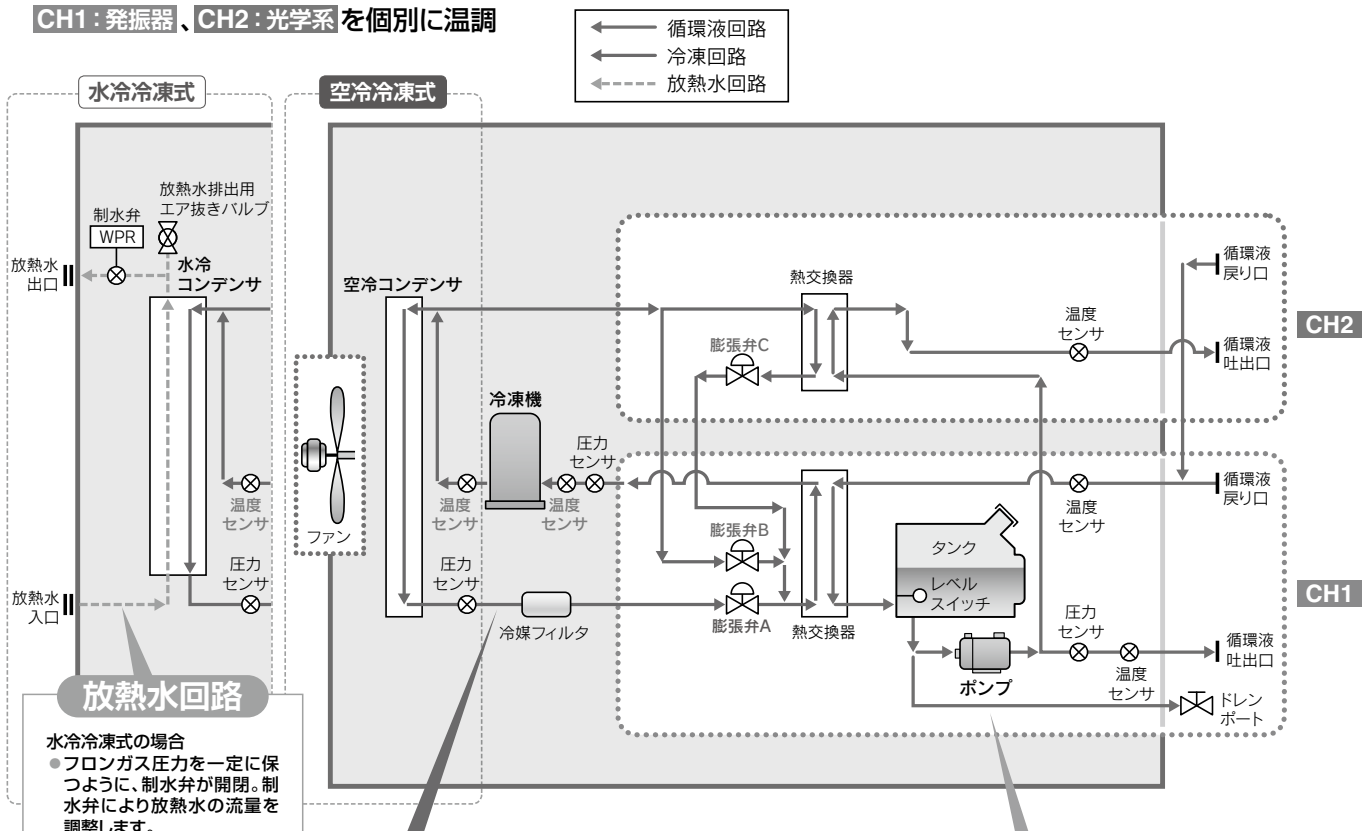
CH1：発振器、CH2：光学系を個別に温調

循環液回路
冷凍回路
放熱水回路

水冷冷凍式

空冷冷凍式

放熱水排出用
エア抜きバルブ

制水弁
WPR

放熱水
出口

水冷
コンデンサ

空冷コンデンサ

熱交換器

温度
センサ

循環液
戻り口

循環液
吐出口

CH2

膨張弁C

冷凍機

圧力
センサ

ファン

温度
センサ

温度
センサ

温度
センサ

循環液
戻り口

温度
センサ

膨張弁B

タンク

レベル
スイッチ

CH1

圧力
センサ

圧力
センサ

放熱水
入口

冷媒フィルタ

膨張弁A

熱交換器

圧力
センサ

循環液
吐出口

温度
センサ

ポンプ

ドレン
ポート

放熱水回路

水冷冷凍式の場合
●フロンガス圧力を一定に保つように、制水弁が開閉。制水弁により放熱水の流量を調整します。